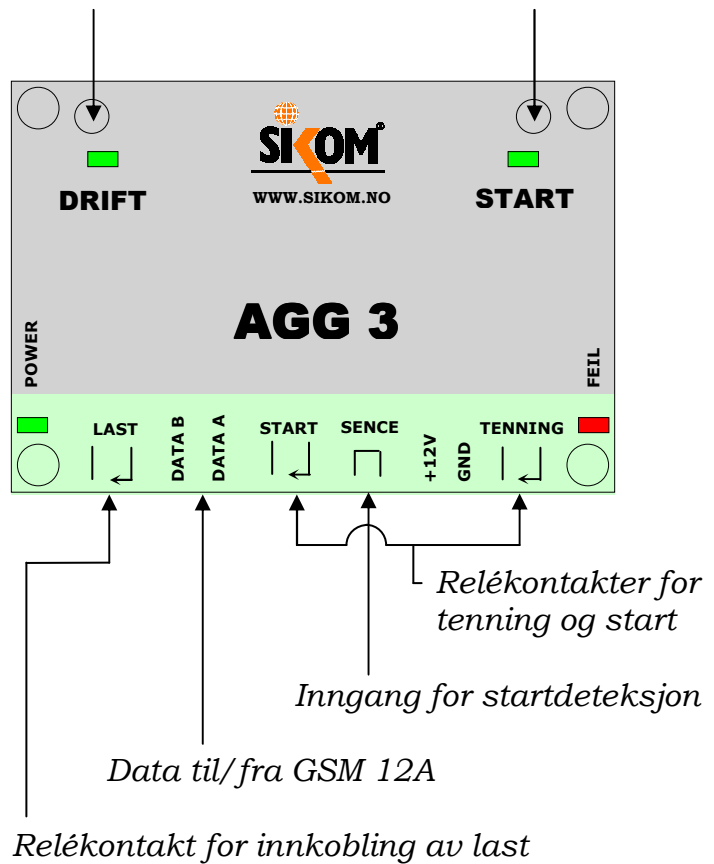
SIKOM
WWW.SIKOM.NO

DRIFT

START

AGG 3

POWER

FEIL

LAST

DATA B

DATA A

START

SENCE

+12V

GND

TENNING

Relékontakter for tenning og start

Inngang for startdeteksjon

Data til/fra GSM 12A

Relékontakt for innkobling av last